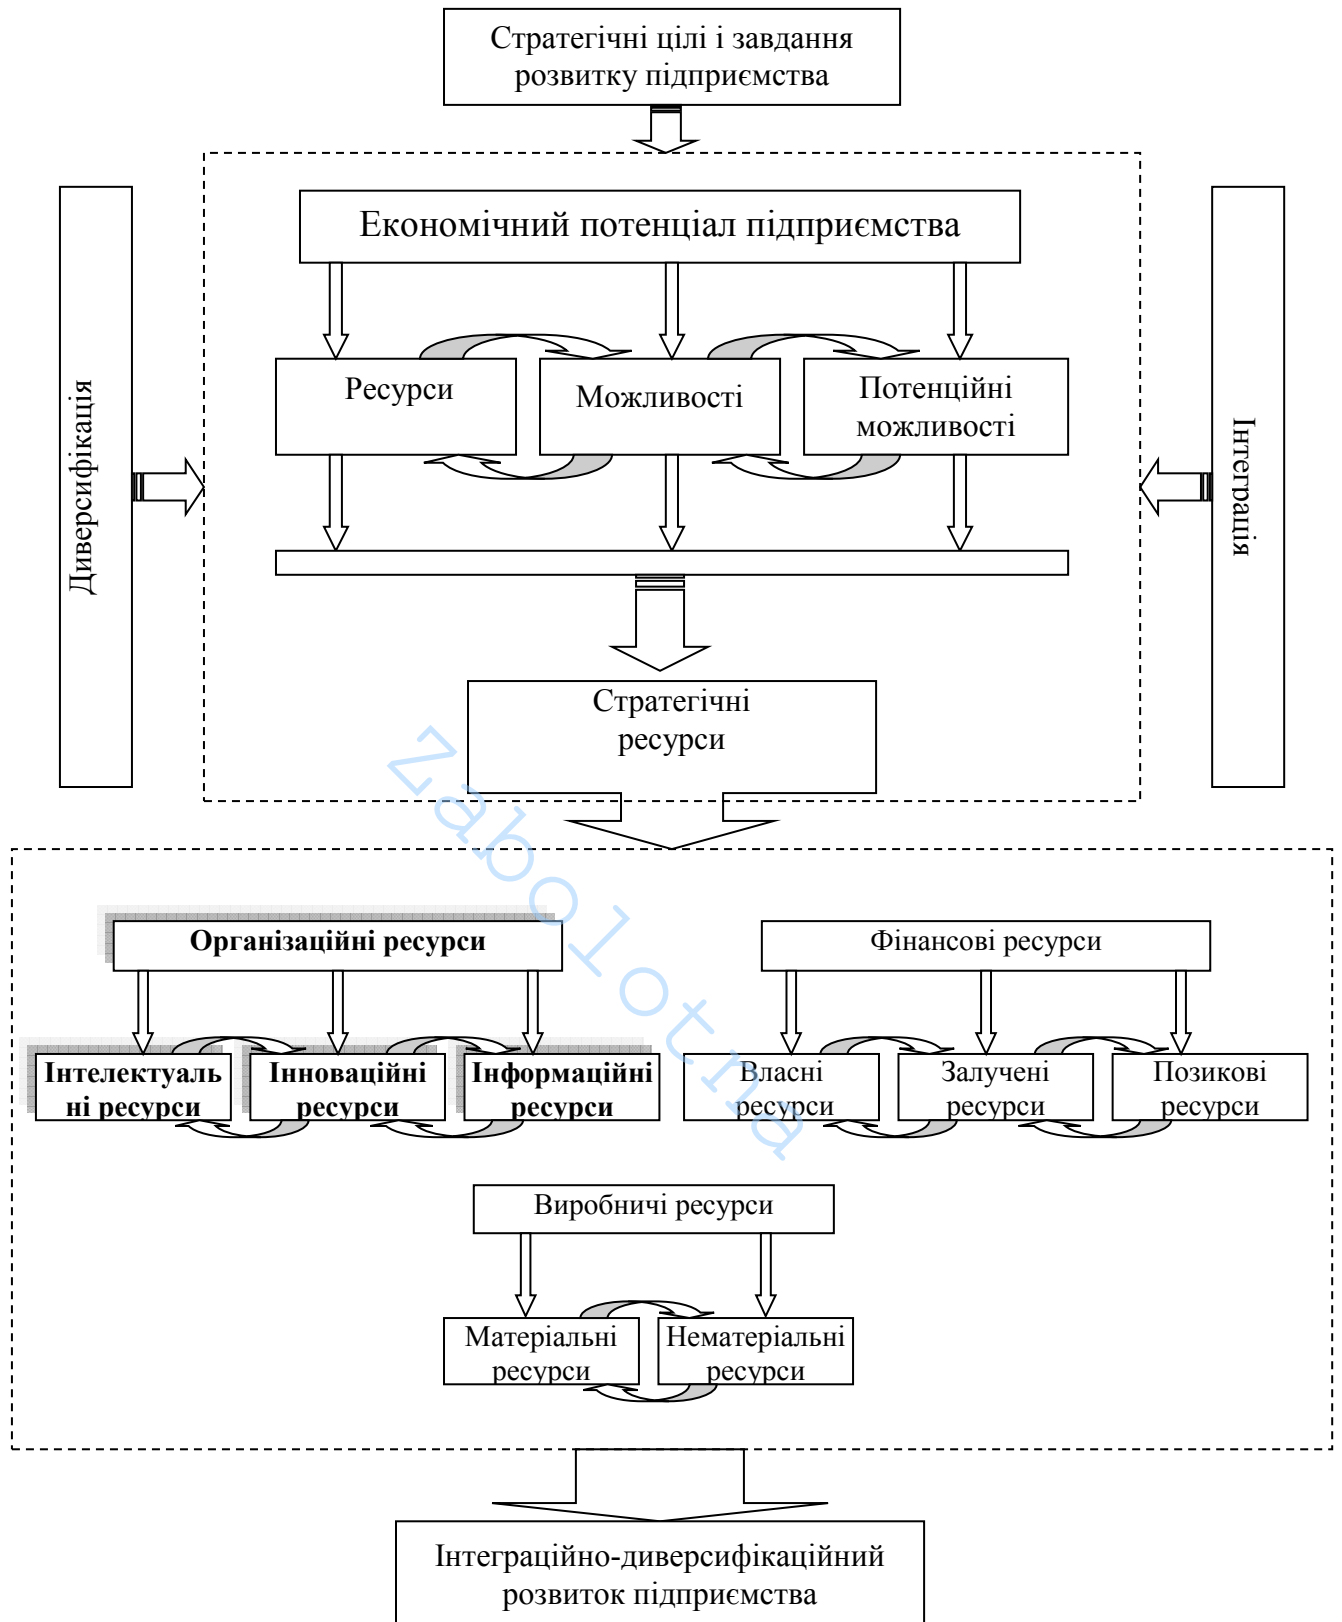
Стратегічні цілі і завдання розвитку підприємства

Диверсифікація

Економічний потенціал підприємства

Інтеграція

Ресурси

Можливості

Потенційні можливості

Стратегічні ресурси

zabolotna

Організаційні ресурси

Фінансові ресурси

Інтелектуальні ресурси

Інноваційні ресурси

Інформаційні ресурси

Власні ресурси

Залучені ресурси

Позикові ресурси

Виробничі ресурси

Матеріальні ресурси

Нематеріальні ресурси

Інтеграційно-диверсифікаційний розвиток підприємства